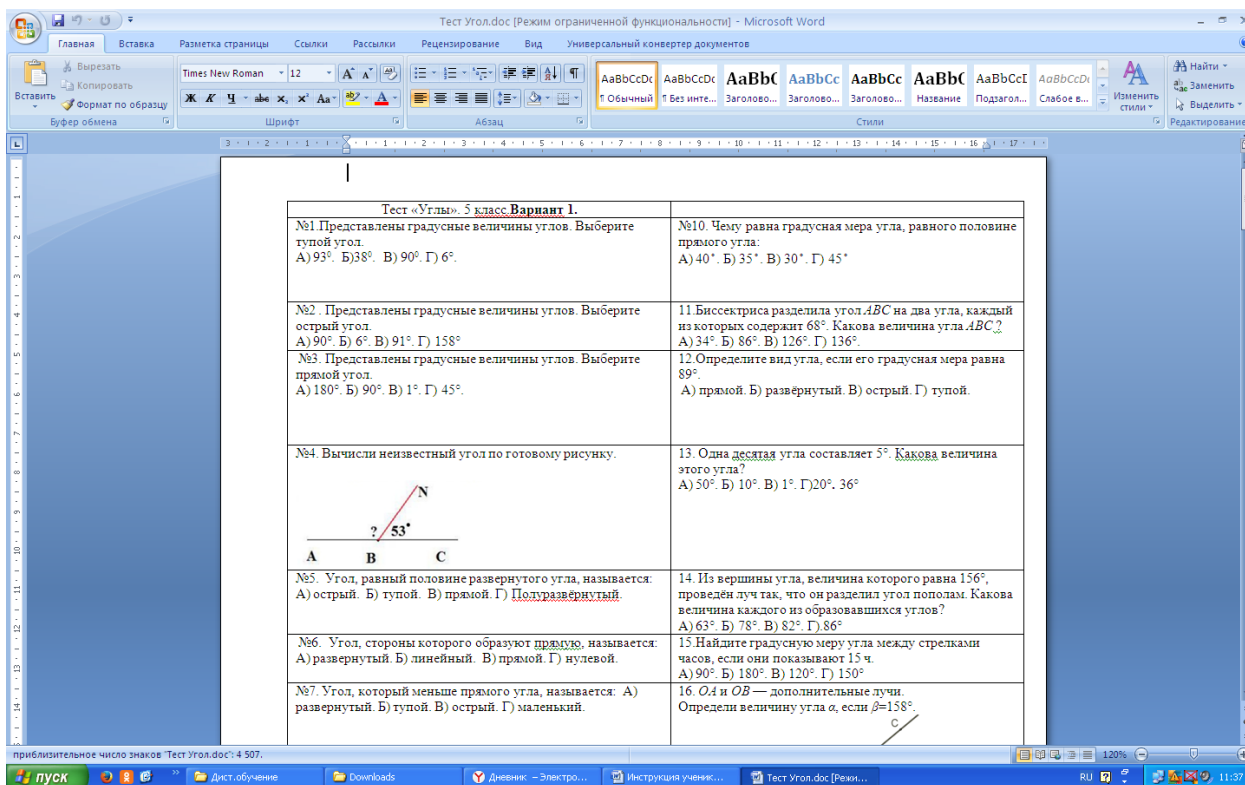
Тест Угол.doc [Режим ограниченной функциональности] - Microsoft Word

Главная Вставка Разметка страницы Ссылки Рассылки Рецензирование Вид Универсальный конвертер документов

Вырезать Копировать Вставить Формат по образцу Буфер обмена
Times New Roman 12 Шрифт
Абзац
AaBbCcDc ¶ Обычный AaBbCcDc ¶ Без инте... AaBbC Заголово... AaBbCc Заголово... AaBbCc Заголово... AaBbC Название AaBbCcI Подзагол... AaBbCcDc Слабое в... Изменить стили Стили
Найти Заменить Выделить Редактирование

| Тест «Углы». 5 класс. **Вариант 1.** | |
|---|---|
| №1.Представлены градусные величины углов. Выберите тупой угол. А) 93°. Б)38°. В) 90°. Г) 6°. | №10. Чему равна градусная мера угла, равного половине прямого угла: А) 40°. Б) 35°. В) 30°. Г) 45° |
| №2 . Представлены градусные величины углов. Выберите острый угол. А) 90°. Б) 6°. В) 91°. Г) 158° | 11.Биссектриса разделила угол $ABC$ на два угла, каждый из которых содержит 68°. Какова величина угла $ABC$ ? А) 34°. Б) 86°. В) 126°. Г) 136°. |
| №3. Представлены градусные величины углов. Выберите прямой угол. А) 180°. Б) 90°. В) 1°. Г) 45°. | 12.Определите вид угла, если его градусная мера равна 89°. А) прямой. Б) развёрнутый. В) острый. Г) тупой. |
| №4. Вычисли неизвестный угол по готовому рисунку. N ? 53° A B C | 13. Одна десятая угла составляет 5°. Какова величина этого угла? А) 50°. Б) 10°. В) 1°. Г)20°. 36° |
| №5. Угол, равный половине развернутого угла, называется: А) острый. Б) тупой. В) прямой. Г) Полуразвёрнутый. | 14. Из вершины угла, величина которого равна 156°, проведён луч так, что он разделил угол пополам. Какова величина каждого из образовавшихся углов? А) 63°. Б) 78°. В) 82°. Г).86° |
| №6. Угол, стороны которого образуют прямую, называется: А) развернутый. Б) линейный. В) прямой. Г) нулевой. | 15.Найдите градусную меру угла между стрелками часов, если они показывают 15 ч. А) 90°. Б) 180°. В) 120°. Г) 150° |
| №7. Угол, который меньше прямого угла, называется: А) развернутый. Б) тупой. В) острый. Г) маленький. | 16. $OA$ и $OB$ — дополнительные лучи. Определи величину угла $\alpha$, если $\beta$=158°. C |

приблизительное число знаков "Тест Угол.doc": 4 507. 120%
пуск Дист.обучение Downloads Дневник – Электро... Инструкция учени... Тест Угол.doc [Режи... RU 11:37